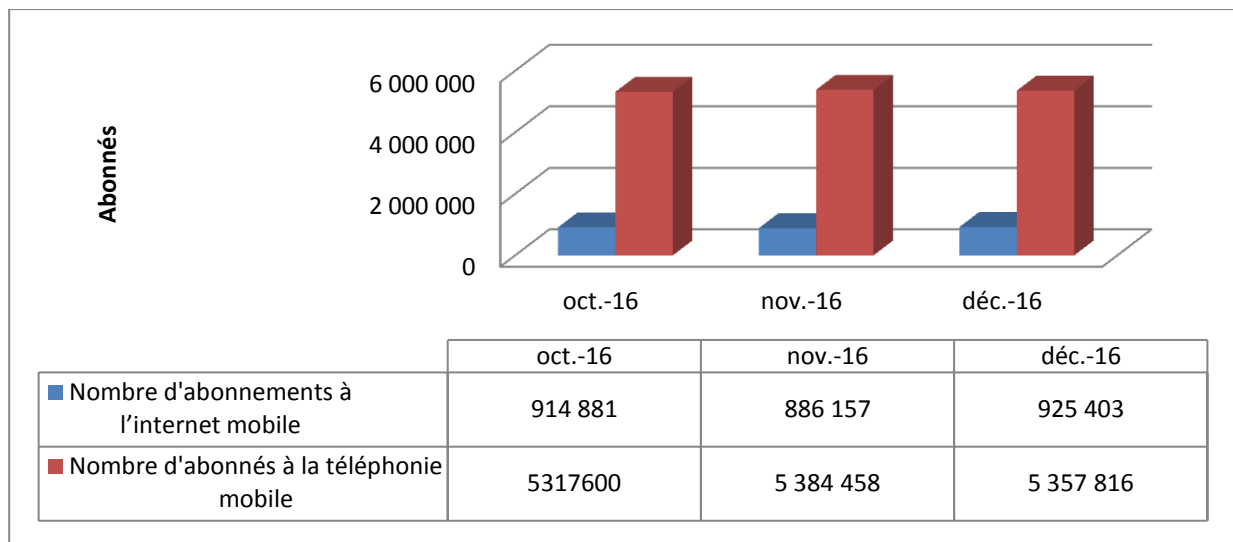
Abonnés

6 000 000
4 000 000
2 000 000
0

oct.-16
nov.-16
déc.-16

| | oct.-16 | nov.-16 | déc.-16 |
|---|---|---|---|
| Nombre d'abonnements à l'internet mobile | 914 881 | 886 157 | 925 403 |
| Nombre d'abonnés à la téléphonie mobile | 5317600 | 5 384 458 | 5 357 816 |